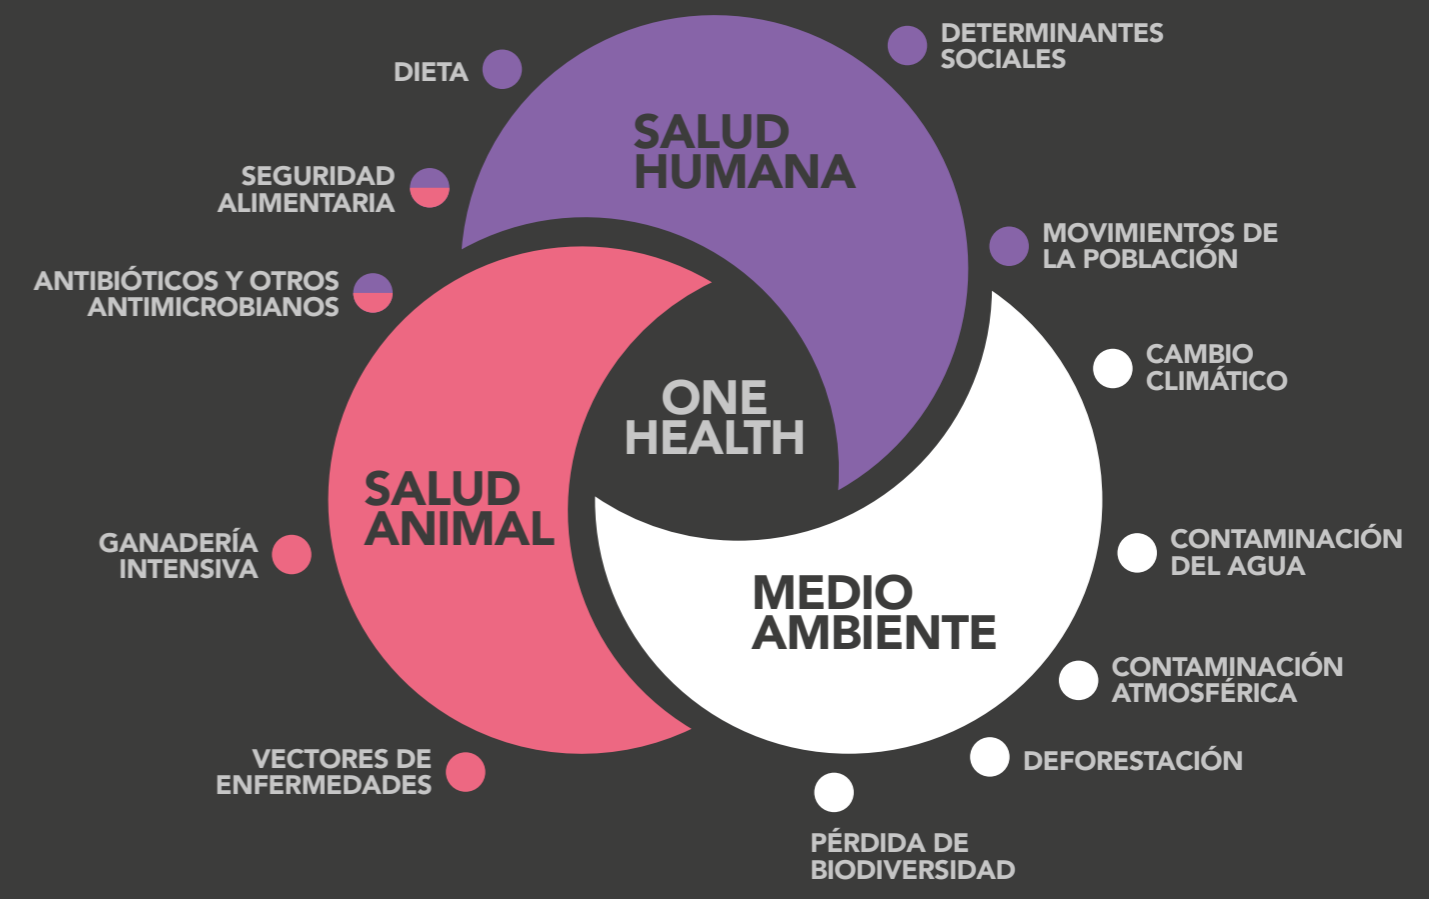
DIETA

DETERMINANTES SOCIALES

SALUD HUMANA

SEGURIDAD ALIMENTARIA

MOVIMIENTOS DE LA POBLACIÓN

ANTIBIÓTICOS Y OTROS ANTIMICROBIANOS

CAMBIO CLIMÁTICO

ONE HEALTH

SALUD ANIMAL

GANADERÍA INTENSIVA

CONTAMINACIÓN DEL AGUA

MEDIO AMBIENTE

CONTAMINACIÓN ATMOSFÉRICA

VECTORES DE ENFERMEDADES

DEFORESTACIÓN

PÉRDIDA DE BIODIVERSIDAD